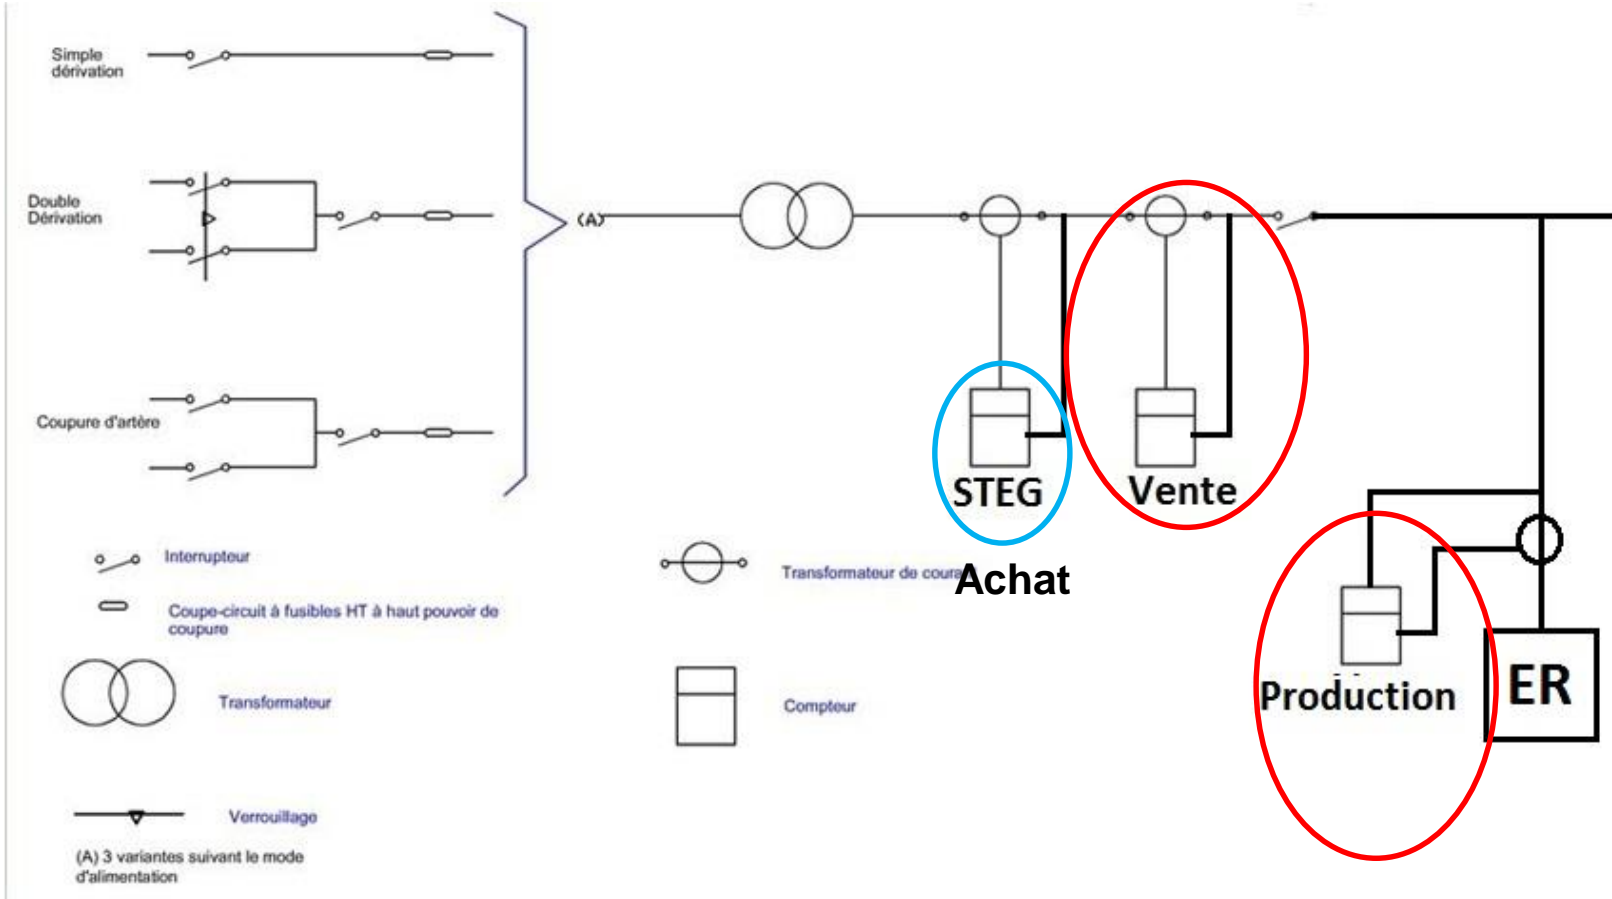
Simple dérivation

Double Dérivation

Coupure d'artère

(A)

STEG

Vente

Achat

Production

ER

Interrupteur

Coupe-circuit à fusibles HT à haut pouvoir de coupure

Transformateur

Verrouillage

(A) 3 variantes suivant le mode d'alimentation

Transformateur de coura

Compteur